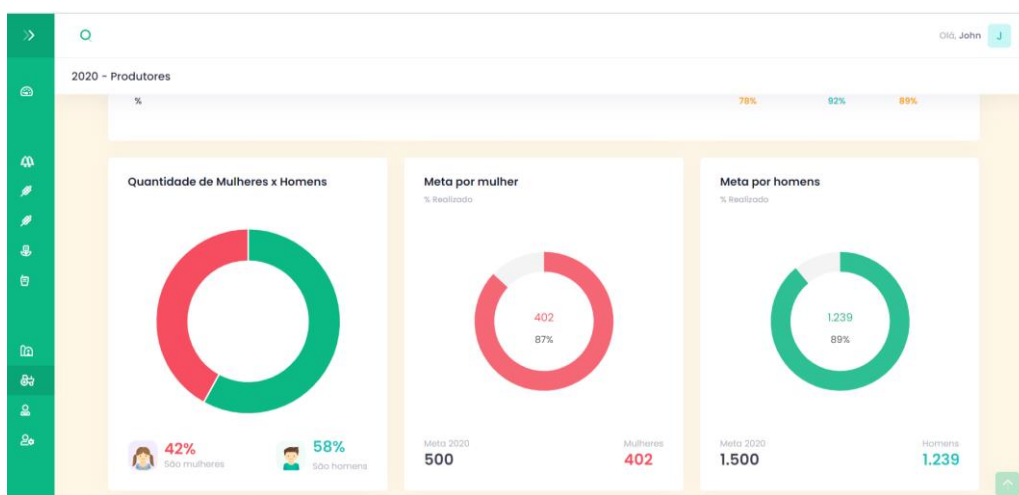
Olá, John J

2020 - Produtores

%

78%

92%

89%

Quantidade de Mulheres x Homens

42%
São mulheres

58%
São homens

Meta por mulher
% Realizado

402
87%

Meta 2020
500

Mulheres
402

Meta por homens
% Realizado

1.239
89%

Meta 2020
1.500

Homens
1.239